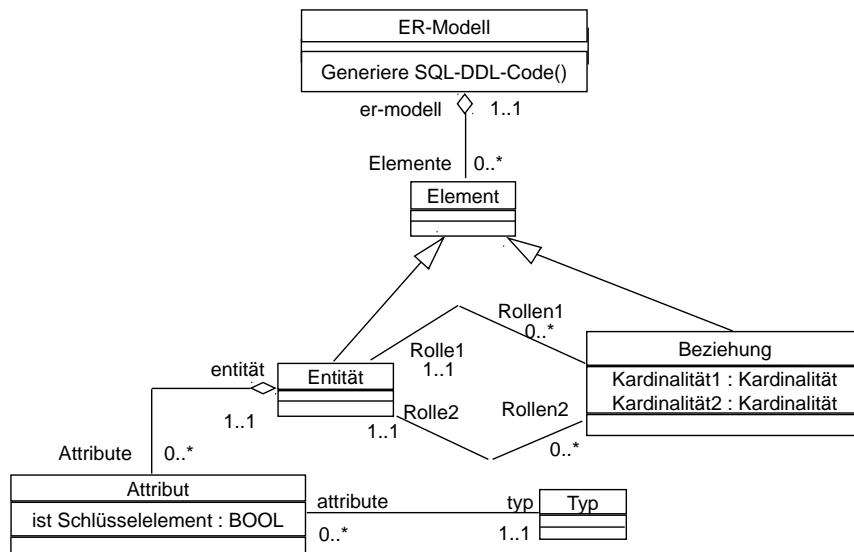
ER-Modell
Generiere SQL-DDL-Code()
er-modell
1..1
Elemente
0..*
Element
Rollen1
0..*
Rolle1
1..1
Beziehung
Kardinalität1 : Kardinalität
Kardinalität2 : Kardinalität
entität
Entität
1..1
Rolle2
Rollen2
1..1
0..*
Attribute
0..*
Attribut
ist Schlüsselelement : BOOL
attribute
0..*
typ
Typ
1..1